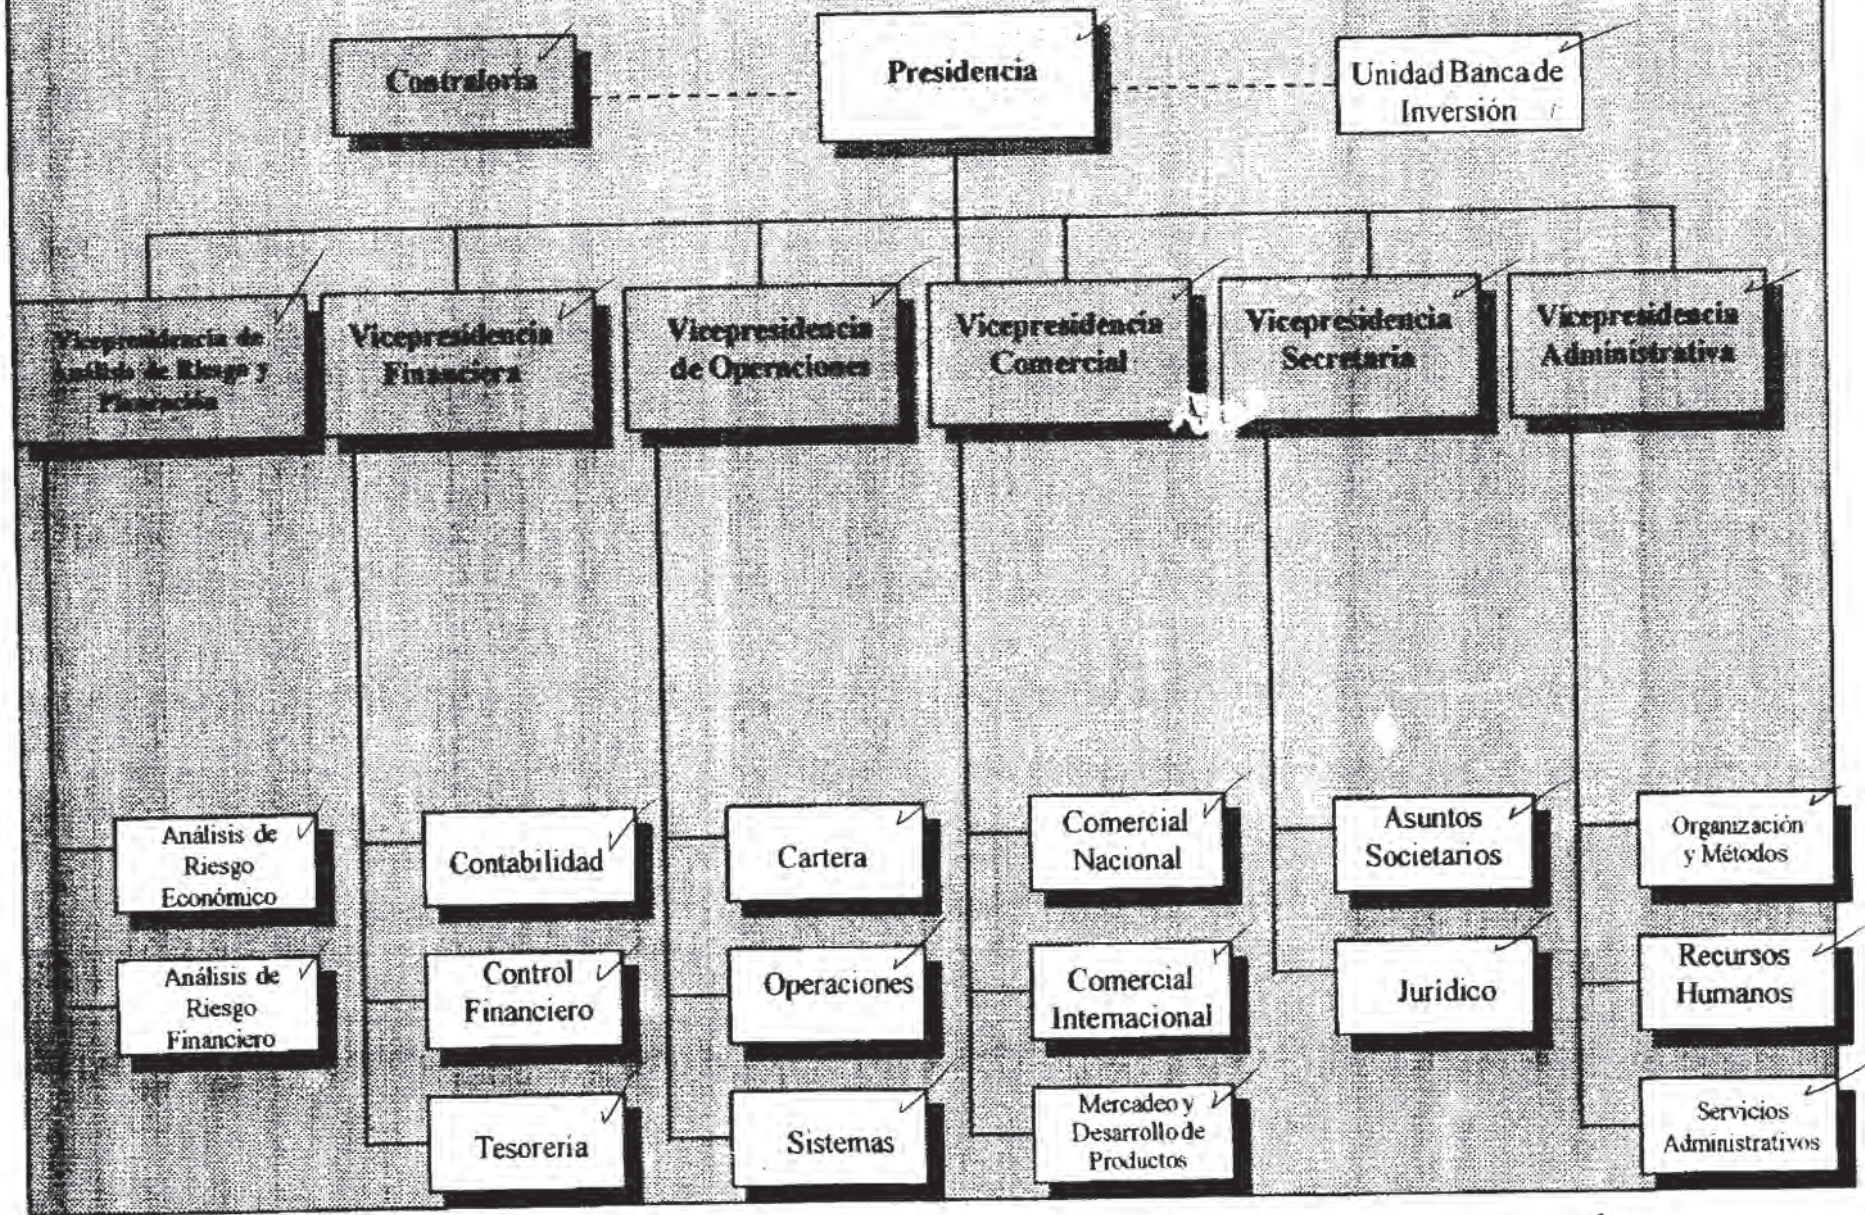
Contraloría

Presidencia

Unidad Banca de Inversión

Vicepresidencia de Análisis de Riesgo y Planeación

Vicepresidencia Financiera

Vicepresidencia de Operaciones

Vicepresidencia Comercial

Vicepresidencia Secretaria

Vicepresidencia Administrativa

Análisis de Riesgo Económico

Análisis de Riesgo Financiero

Contabilidad

Control Financiero

Tesorería

Cartera

Operaciones

Sistemas

Comercial Nacional

Comercial Internacional

Mercadeo y Desarrollo de Productos

Asuntos Societarios

Jurídico

Organización y Métodos

Recursos Humanos

Servicios Administrativos